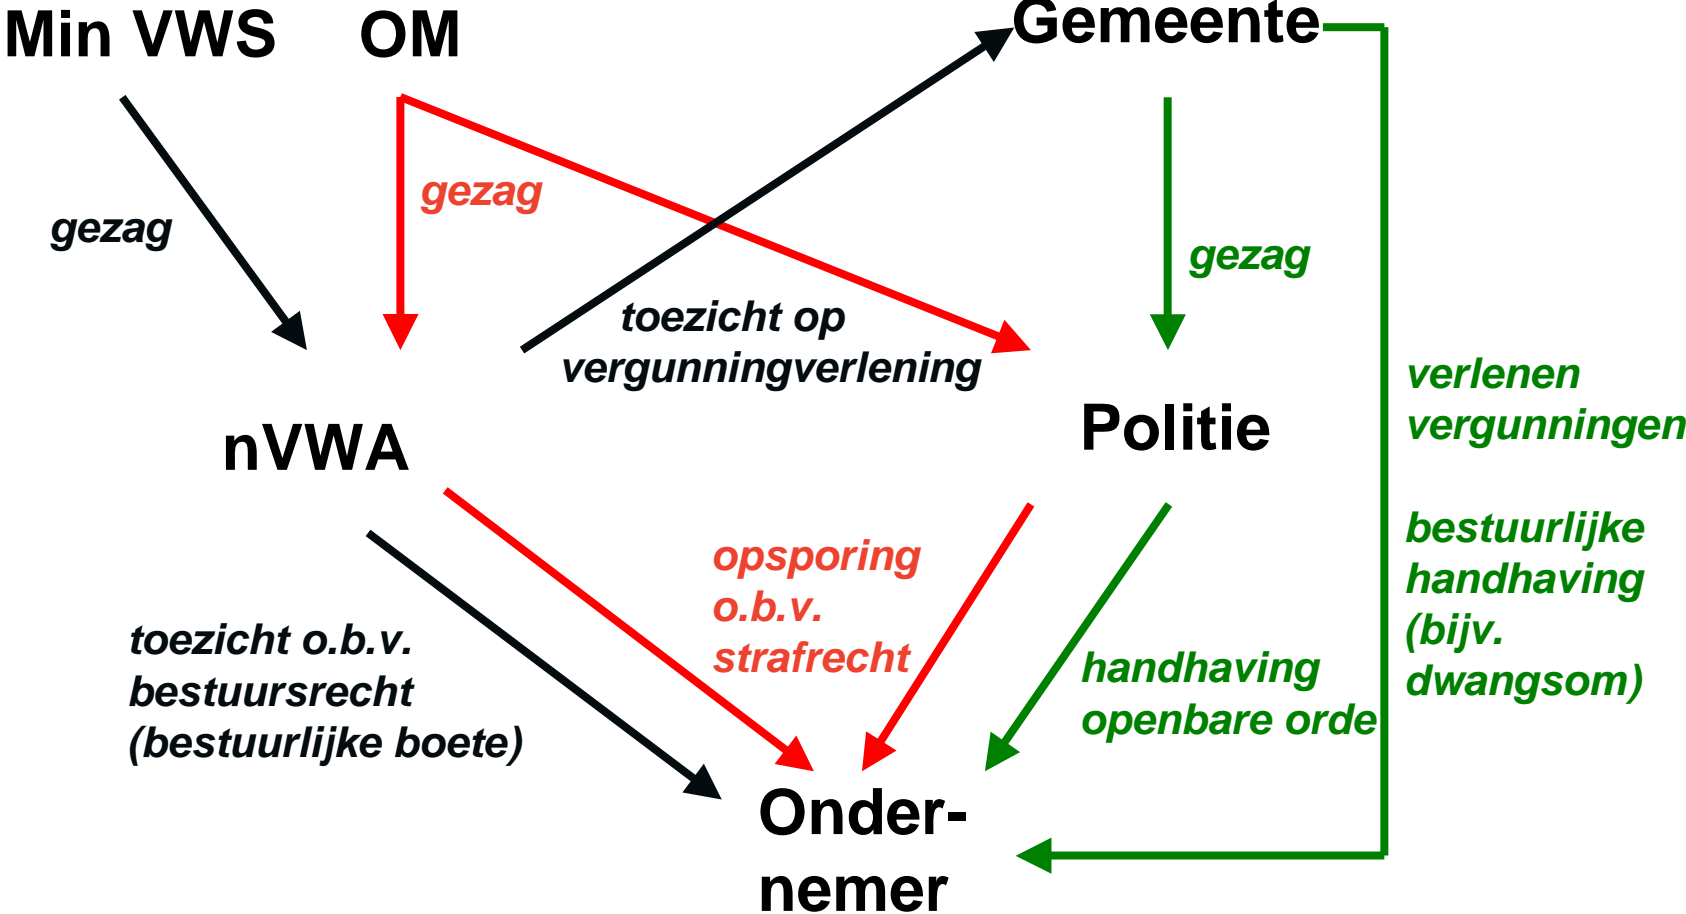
Min VWS

OM

Gemeente

gezag

gezag

gezag

toezicht op vergunningverlening

verlenen vergunningen

nVWA

Politie

bestuurlijke handhaving (bijv. dwangsom)

opsporing o.b.v. strafrecht

toezicht o.b.v. bestuursrecht (bestuurlijke boete)

handhaving openbare orde

Onder-nemer